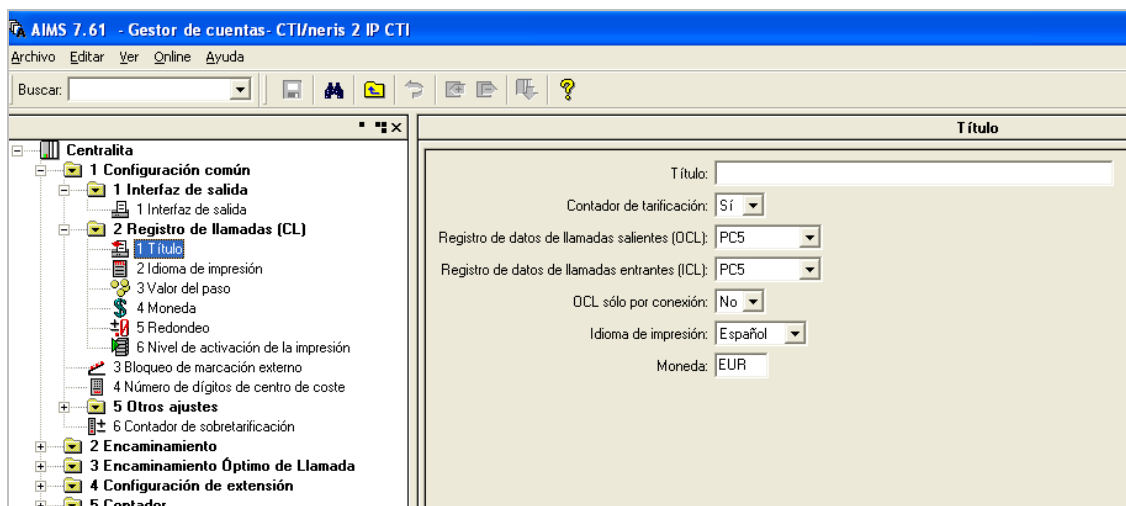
AIMS 7.61 - Gestor de cuentas- CTI/neris 2 IP CTI

Archivo Editar Ver Online Ayuda

Buscar:

Centralita
1 Configuración común
1 Interfaz de salida
1 Interfaz de salida
2 Registro de llamadas (CL)
1 Título
2 Idioma de impresión
3 Valor del paso
4 Moneda
5 Redondeo
6 Nivel de activación de la impresión
3 Bloqueo de marcación externo
4 Número de dígitos de centro de coste
5 Otros ajustes
6 Contador de sobretarificación
2 Encaminamiento
3 Encaminamiento Óptimo de Llamada
4 Configuración de extensión
5 Contador

Título

Título:
Contador de tarificación: Sí
Registro de datos de llamadas salientes (OCL): PC5
Registro de datos de llamadas entrantes (ICL): PC5
OCL sólo por conexión: No
Idioma de impresión: Español
Moneda: EUR